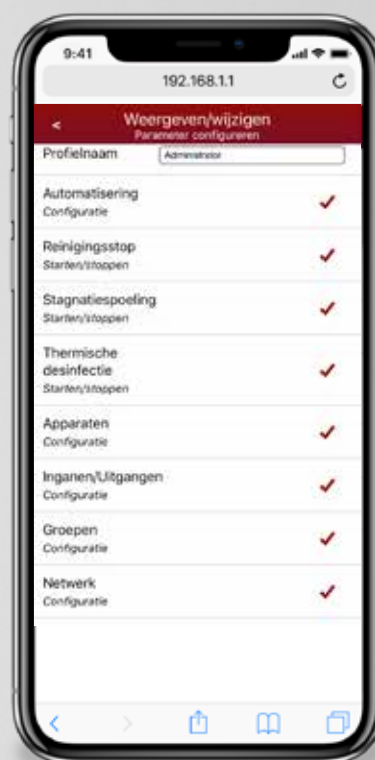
9:41

192.168.1.1

<

Weergeven/wijzigen
Parameter configureren

Profielnaam
Administrator

Automatisering
Configuratie

Reinigingsstop
Starten/stoppen

Stagnatiespoeling
Starten/stoppen

Thermische desinfectie
Starten/stoppen

Apparaten
Configuratie

Inganen/Uitgangen
Configuratie

Groepen
Configuratie

Netwerk
Configuratie